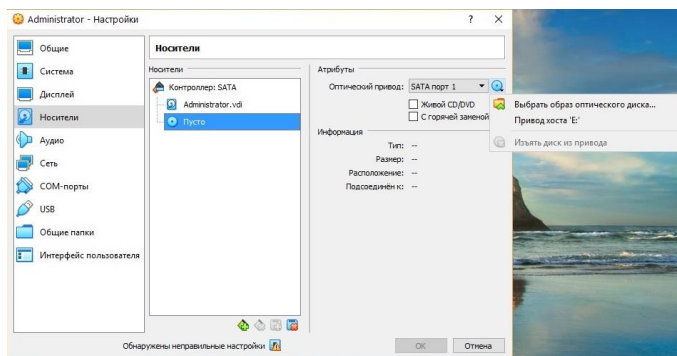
Administrator - Настройки

?

Общие
Система
Дисплей
Носители
Аудио
Сеть
COM-порты
USB
Общие папки
Интерфейс пользователя

Носители

Носители
Контроллер: SATA
Administrator.vdi
Пусто

Атрибуты
Оптический привод: SATA порт 1
Живой CD/DVD
С горячей заменой

Информация
Тип: --
Размер: --
Расположение: --
Подсоединён к: --

Выбрать образ оптического диска...
Привод хоста 'E:'
Изъять диск из привода

Обнаружены неправильные настройки

OK
Отмена